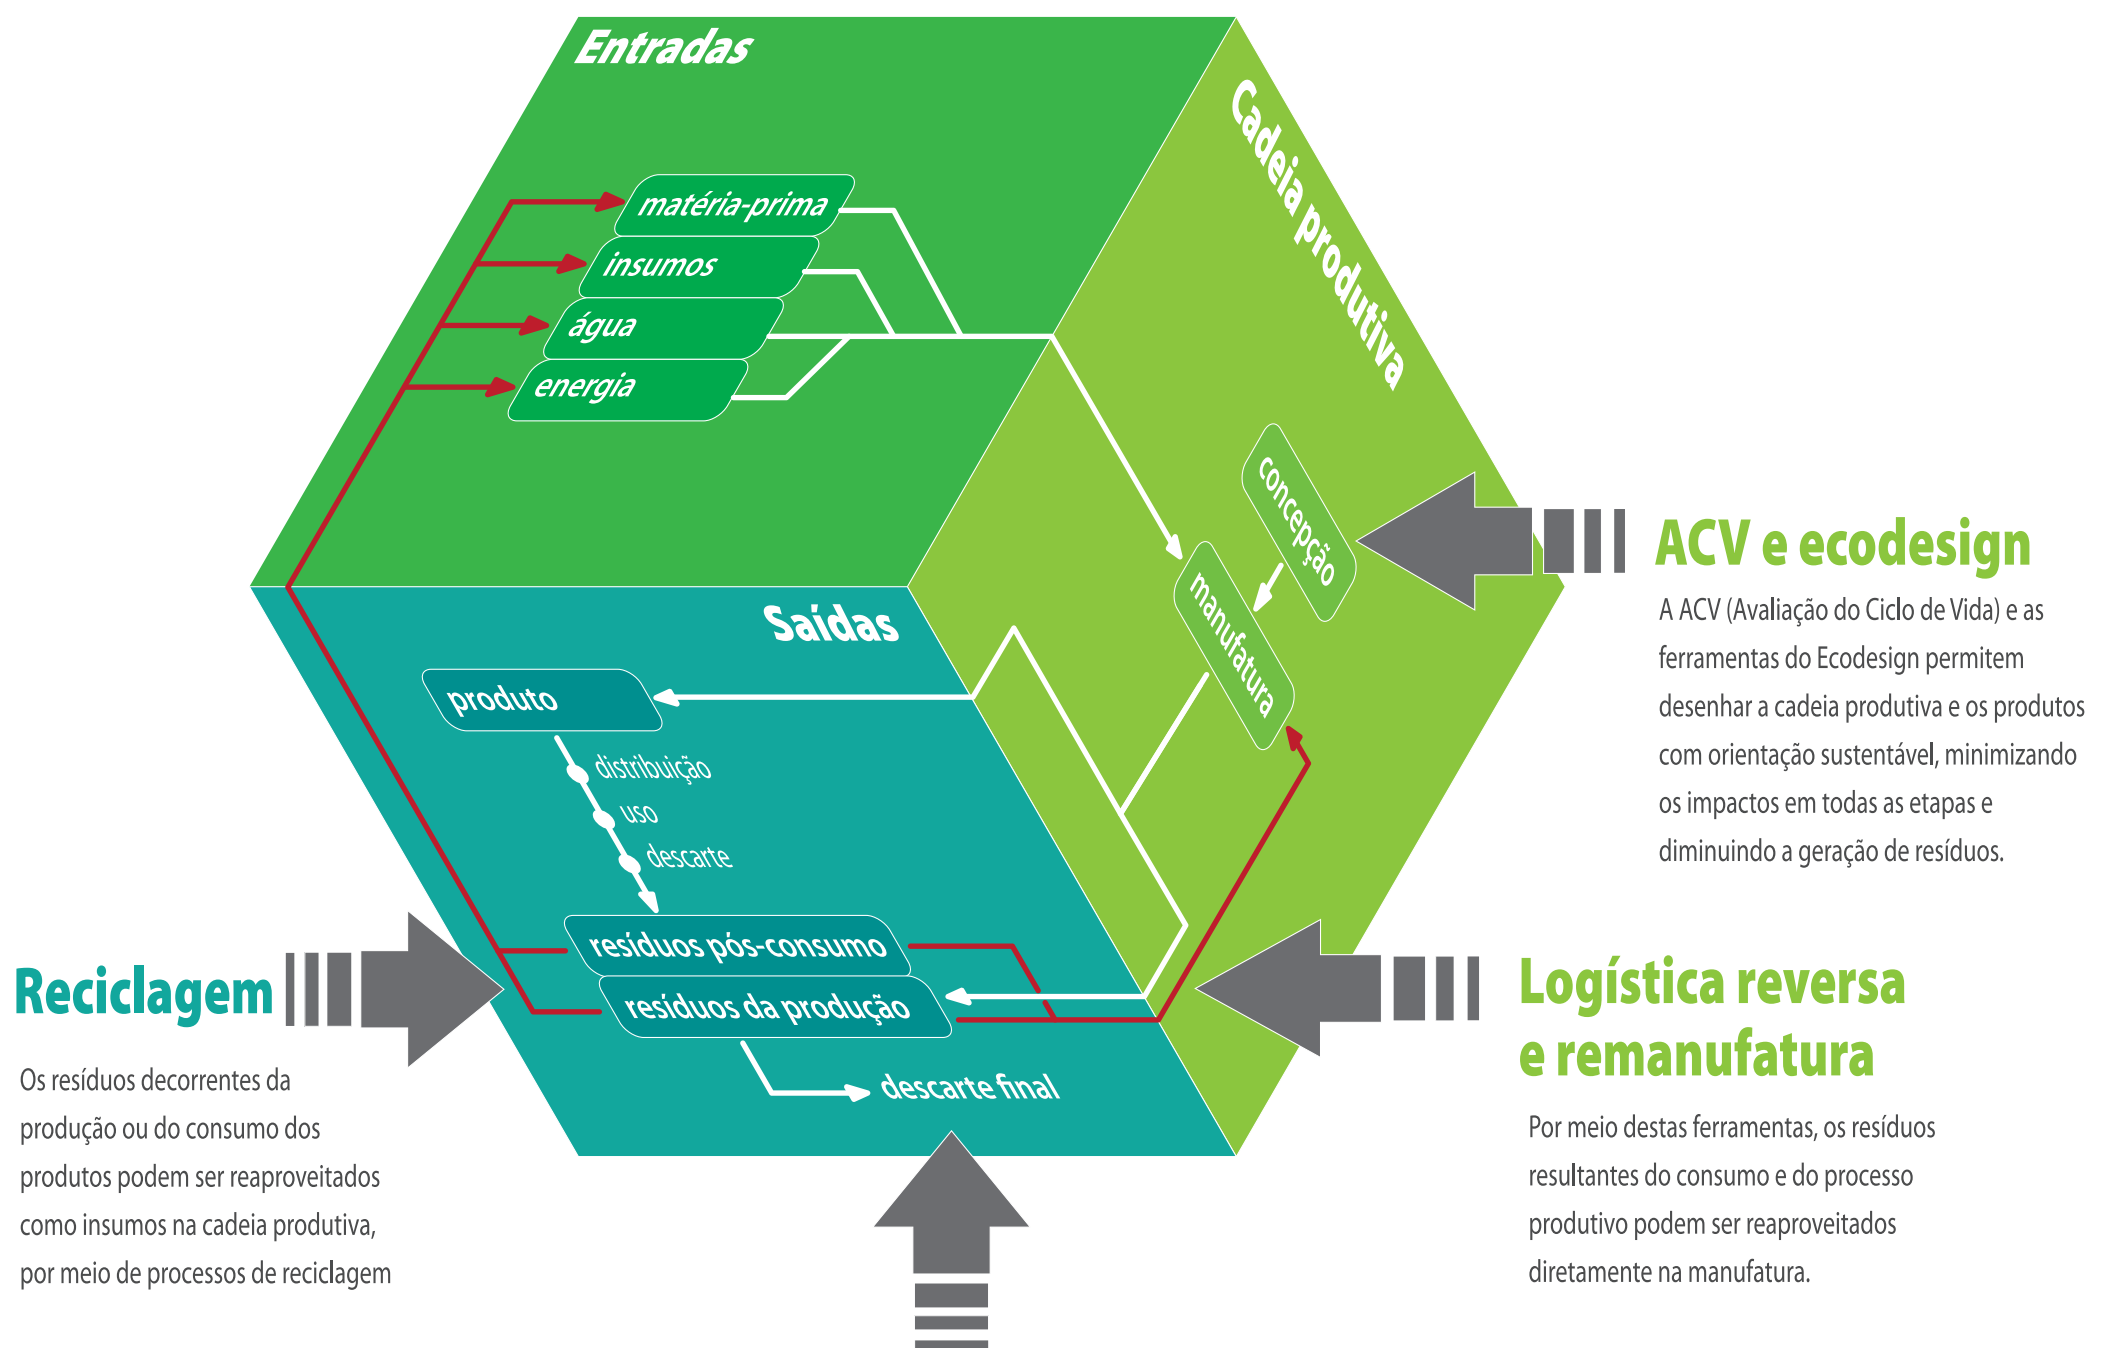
Entradas

matéria-prima

insumos

água

energia

Cadeia produtiva

concepção

manufatura

Saídas

produto

distribuição

uso

descarte

resíduos pós-consumo

resíduos da produção

descarte final

ACV e ecodesign

A ACV (Avaliação do Ciclo de Vida) e as ferramentas do Ecodesign permitem desenhar a cadeia produtiva e os produtos com orientação sustentável, minimizando os impactos em todas as etapas e diminuindo a geração de resíduos.

Reciclagem

Os resíduos decorrentes da produção ou do consumo dos produtos podem ser reaproveitados como insumos na cadeia produtiva, por meio de processos de reciclagem

Logística reversa e remanufatura

Por meio destas ferramentas, os resíduos resultantes do consumo e do processo produtivo podem ser reaproveitados diretamente na manufatura.